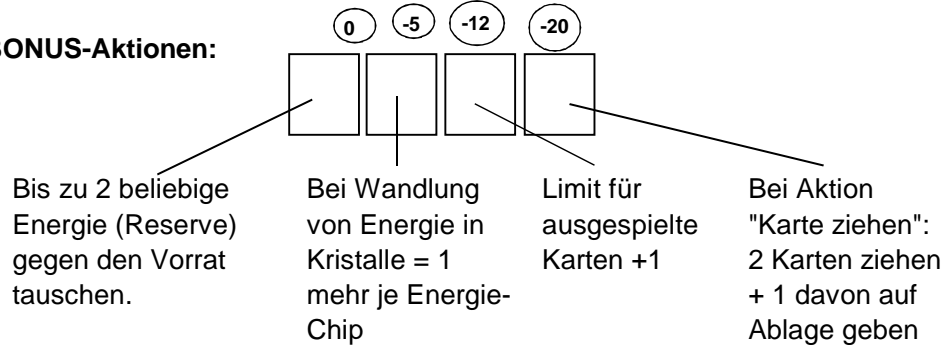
ONUS-Aktionen:

0

-5

-12

-20

Bis zu 2 beliebige Energie (Reserve) gegen den Vorrat tauschen.

Bei Wandlung von Energie in Kristalle = 1 mehr je Energie-Chip

Limit für ausgespielte Karten +1

Bei Aktion "Karte ziehen": 2 Karten ziehen + 1 davon auf Ablage geben